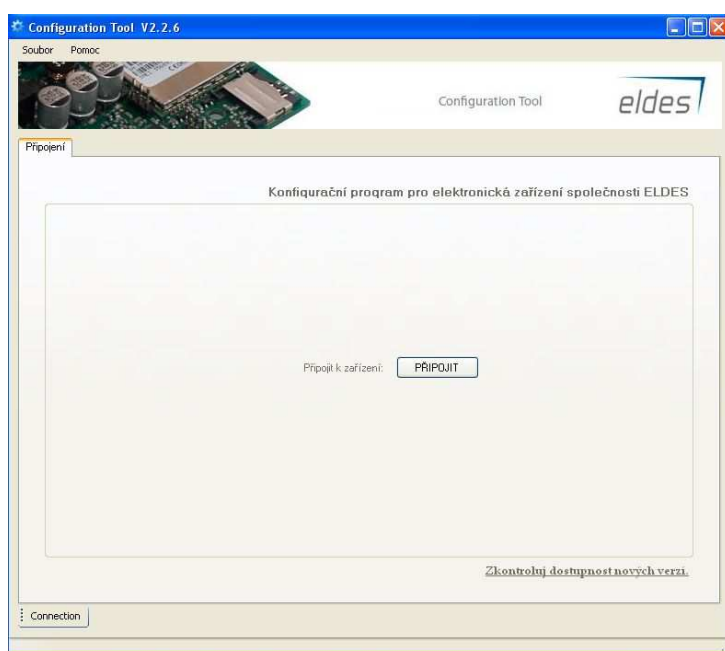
Configuration Tool V2.2.6

Soubor Pomoc

Configuration Tool

eldes

Připojení

Konfigurační program pro elektronická zařízení společnosti ELDES

Připojit k zařízení: PŘIPOJIT

Zkontroluj dostupnost nových verzí.

Connection